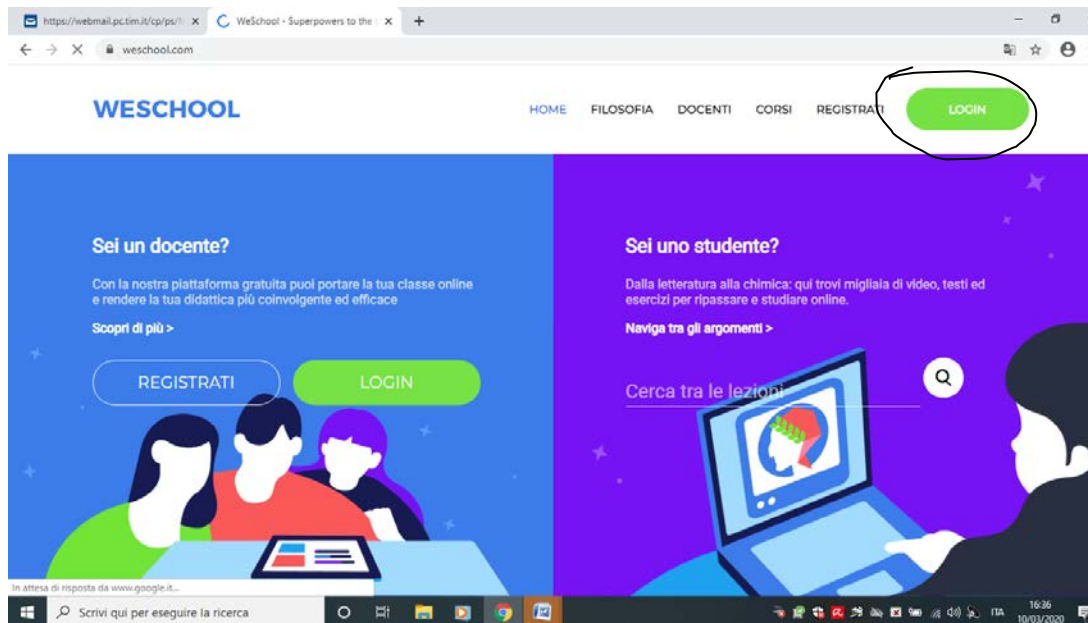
https://webmail.pc.tim.it/cp/ps/ ×
WeSchool - Superpowers to the ×
+
weschool.com

WESCHOOL
HOME FILOSOFIA DOCENTI CORSI REGISTRATI LOGIN

Sei un docente?

Con la nostra piattaforma gratuita puoi portare la tua classe online e rendere la tua didattica più coinvolgente ed efficace

Scopri di più >

REGISTRATI
LOGIN

Sei uno studente?

Dalla letteratura alla chimica: qui trovi migliaia di video, testi ed esercizi per ripassare e studiare online.

Naviga tra gli argomenti >

Cerca tra le lezioni

In attesa di risposta da www.google.it...

Scrivi qui per eseguire la ricerca

ITA 16:36 10/03/2020